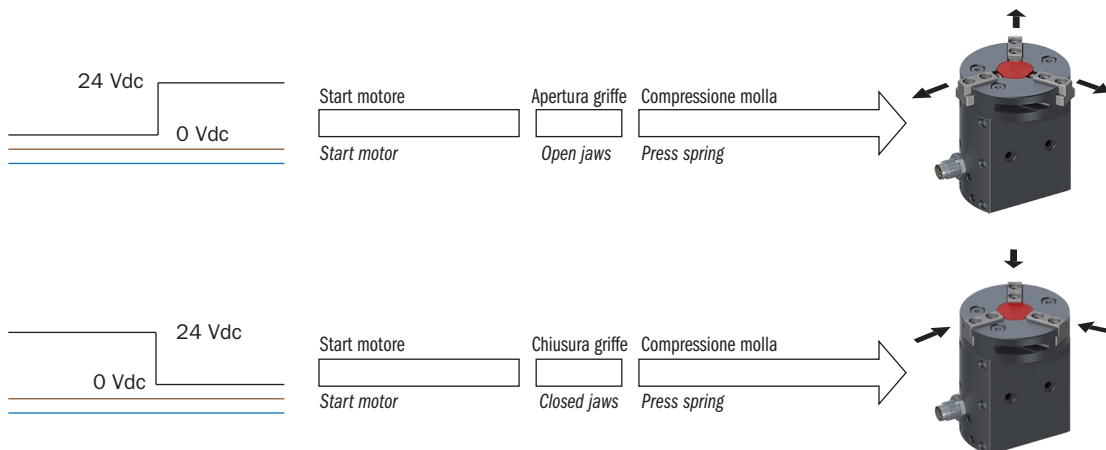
24 Vdc

0 Vdc

Start motore

Start motor

Apertura griffe

Open jaws

Compressione molla

Press spring

24 Vdc

0 Vdc

Start motore

Start motor

Chiusura griffe

Closed jaws

Compressione molla

Press spring